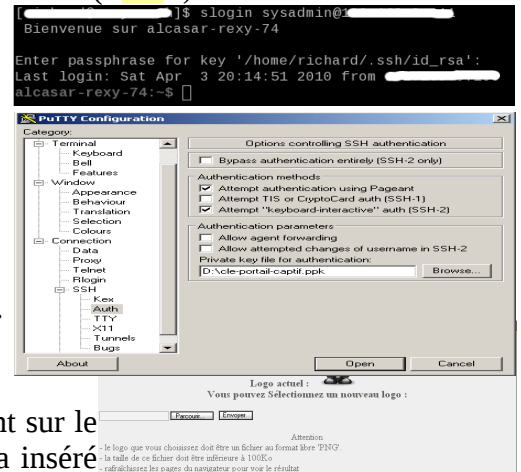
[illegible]]$ slogin sysadmin@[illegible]
Bienvenue sur alcasar-rexy-74

Enter passphrase for key '/home/richard/.ssh/id_rsa':
Last login: Sat Apr  3 20:14:51 2010 from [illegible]
alcasar-rexy-74:~$

PuTTY Configuration

Category:

Terminal
Keyboard
Bell
Features
Window
Appearance
Behaviour
Translation
Selection
Colours
Connection
Data
Proxy
Telnet
Rlogin
SSH
Kex
Auth
TTY
X11
Tunnels
Bugs

Options controlling SSH authentication

Bypass authentication entirely (SSH-2 only)

Authentication methods
Attempt authentication using Pageant
Attempt TIS or CryptoCard auth (SSH-1)
Attempt "keyboard-interactive" auth (SSH-2)

Authentication parameters
Allow agent forwarding
Allow attempted changes of username in SSH-2
Private key file for authentication:
D:\cle-portail-captif.ppk
Browse...

About
Open
Cancel

Logo actuel :
Vous pouvez Sélectionnez un nouveau logo :

Parcourir... Envoyer

Attention
- le logo que vous choisissez doit être un fichier au format libre 'PNG'.
- la taille de ce fichier doit être inférieure à 100Ko
- rafraîchissez les pages du navigateur pour voir le résultat

nt sur le
a inséré